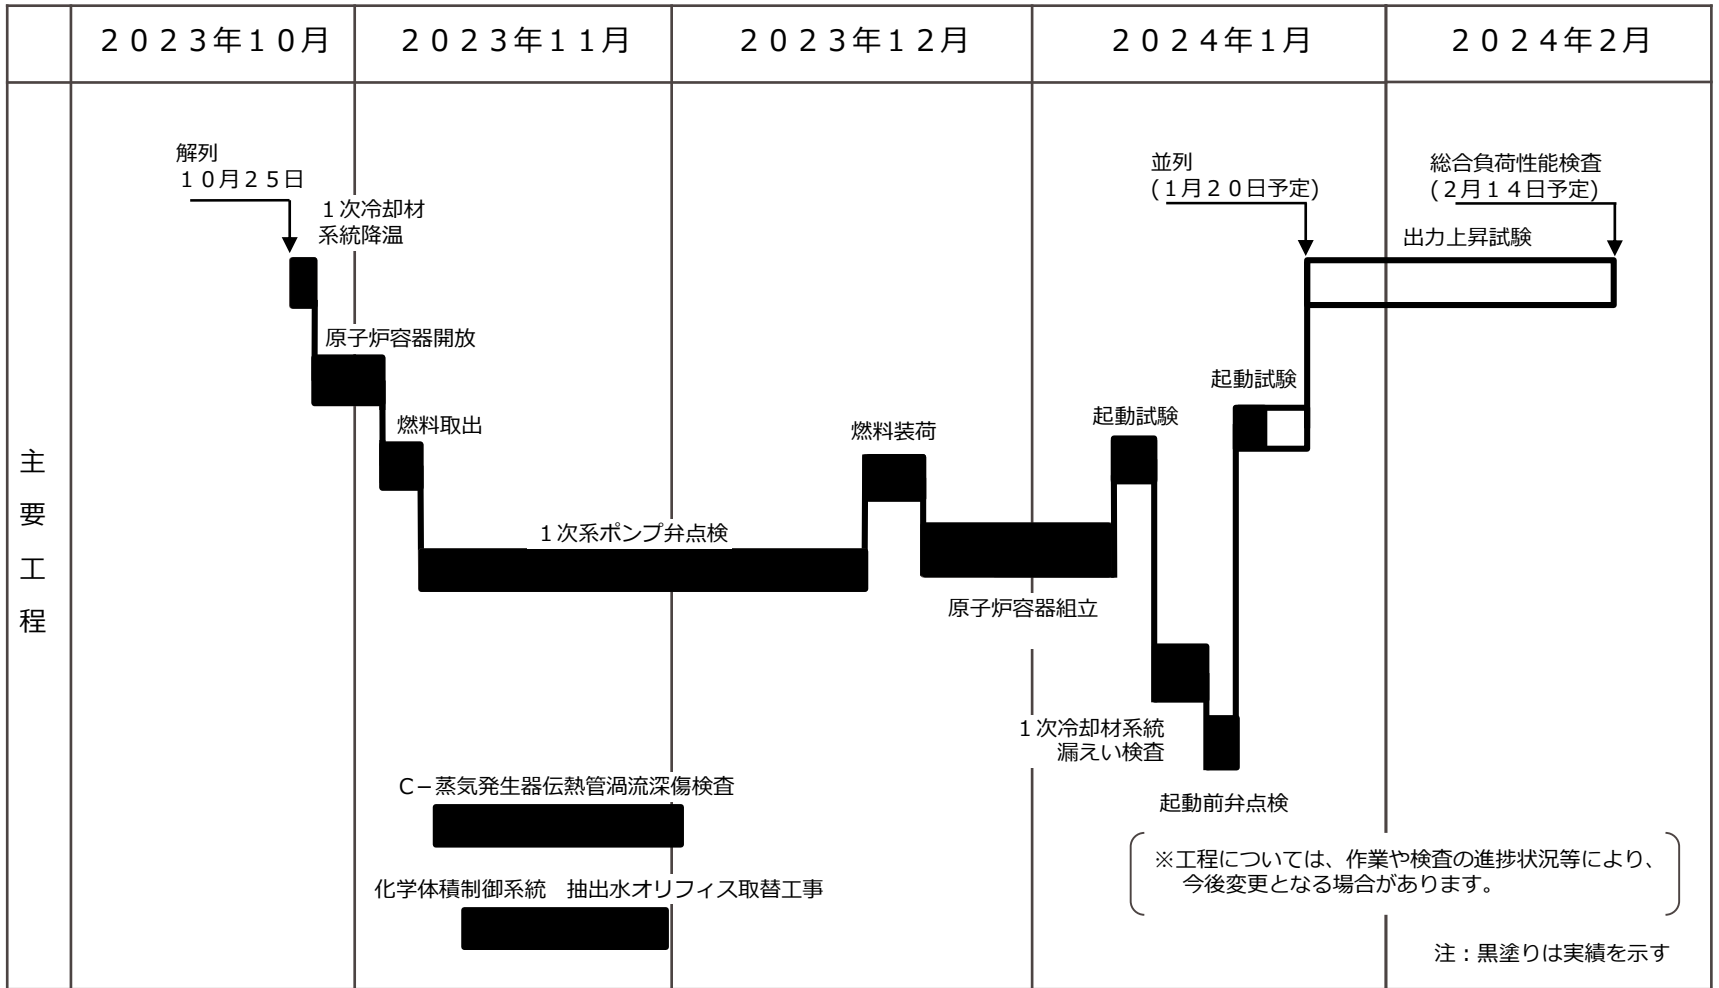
| | 2023年10月 | 2023年11月 | 2023年12月 | 2024年1月 | 2024年2月 |
|---|---|---|---|---|---|

主要工程

解列
10月25日

1次冷却材
系統降温

原子炉容器開放

燃料取出

1次系ポンプ弁点検

燃料装荷

原子炉容器組立

起動試験

1次冷却材系統
漏えい検査

起動前弁点検

起動試験

並列
(1月20日予定)

総合負荷性能検査
(2月14日予定)

出力上昇試験

C－蒸気発生器伝熱管渦流深傷検査

化学体積制御系統　抽出水オリフィス取替工事

※工程については、作業や検査の進捗状況等により、今後変更となる場合があります。

注：黒塗りは実績を示す